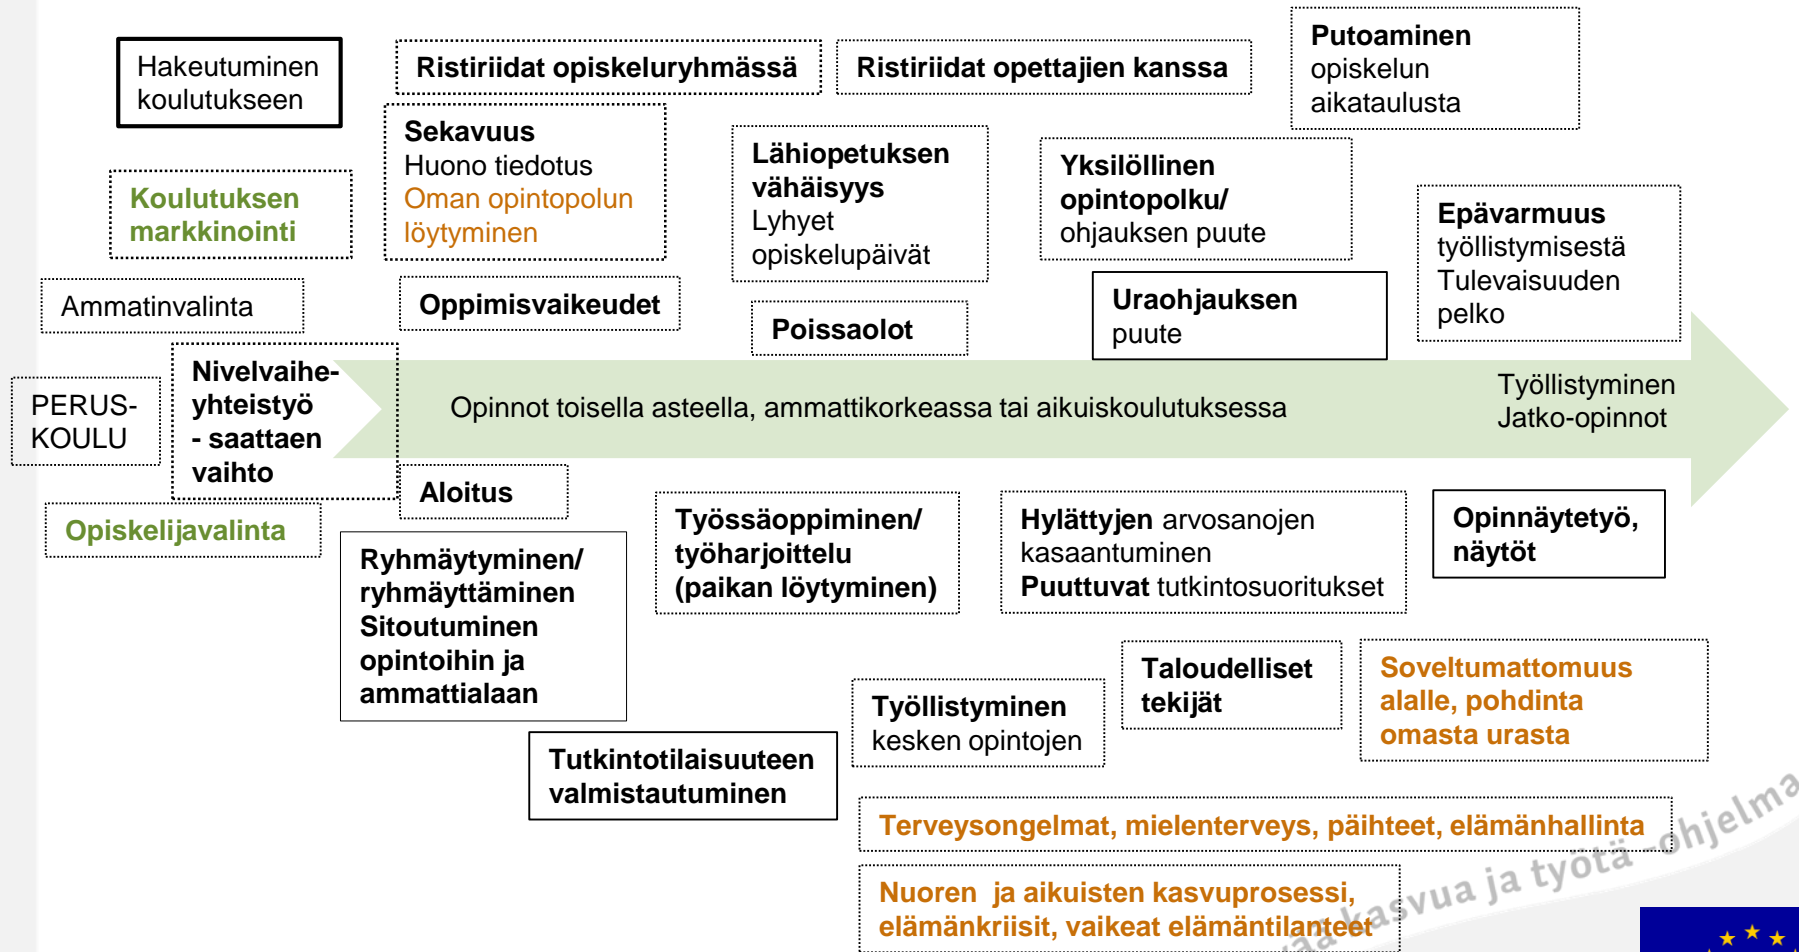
Hakeutuminen koulutukseen

Ristiriidat opiskeluryhmässä

Ristiriidat opettajien kanssa

Putoaminen opiskelun aikataulusta

Koulutuksen markkinointi

Sekavuus
Huono tiedotus
Oman opintopolun löytyminen

Lähiopetuksen vähäisyys
Lyhyet opiskelupäivät

Yksilöllinen opintopolku/ ohjauksen puute

Epävarmuus työllistymisestä
Tulevaisuuden pelko

Ammatinvalinta

Oppimisvaikeudet

Poissaolot

Uraohjauksen puute

PERUS-KOULU

Nivelvaihe-yhteistyö - saattaen vaihto

Opinnot toisella asteella, ammattikorkeassa tai aikuiskoulutuksessa

Työllistyminen
Jatko-opinnot

Aloitus

Opiskelijavalinta

Ryhmäytyminen/ ryhmäyttäminen
Sitoutuminen opintoihin ja ammattialaan

Työssäoppiminen/ työharjoittelu (paikan löytyminen)

Hylättyjen arvosanojen kasaantuminen
Puuttuvat tutkintosuoritukset

Opinnäytetyö, näytöt

Taloudelliset tekijät

Soveltumattomuus alalle, pohdinta omasta urasta

Työllistyminen kesken opintojen

Tutkintotilaisuuteen valmistautuminen

Terveysongelmat, mielenterveys, päihteet, elämänhallinta

Nuoren ja aikuisten kasvuprosessi, elämänkriisit, vaikeat elämäntilanteet

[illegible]kasvua ja työtä -ohjelma